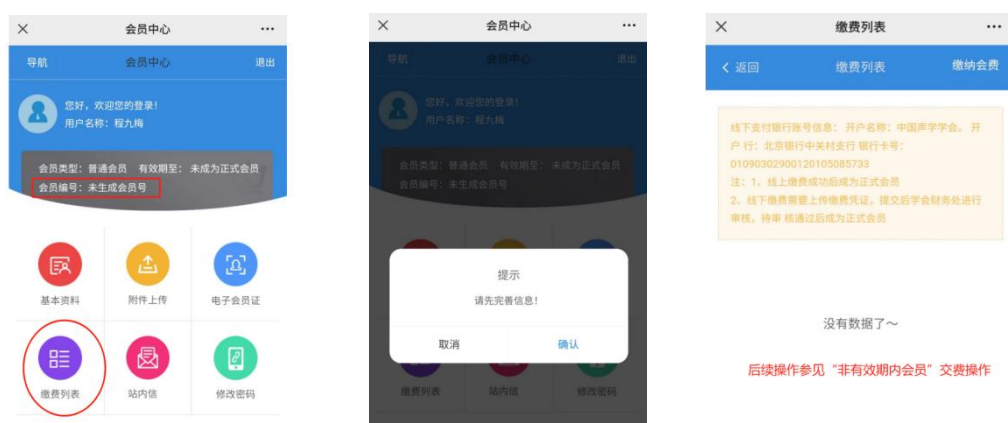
×
会员中心
···
导航
会员中心
退出
您好，欢迎您的登录！
用户名称：程九梅
会员类型：普通会员　有效期至：未成为正式会员
会员编号：未生成会员号
基本资料
附件上传
电子会员证
缴费列表
站内信
修改密码

×
会员中心
···
导航
会员中心
退出
您好，欢迎您的登录！
用户名称：程九梅
会员类型：普通会员　有效期至：未成为正式会员
会员编号：未生成会员号
提示
请先完善信息！
取消
确认
缴费列表
站内信
修改密码

×
缴费列表
···
< 返回
缴费列表
缴纳会费
线下支付银行账号信息：开户名称：中国声学学会。开户行：北京银行中关村支行 银行卡号：01090302900120105085733
注：1、线上缴费成功后成为正式会员
2、线下缴费需要上传缴费凭证，提交后学会财务处进行审核，待审核通过后成为正式会员
没有数据了～
后续操作参见“非有效期内会员”交费操作